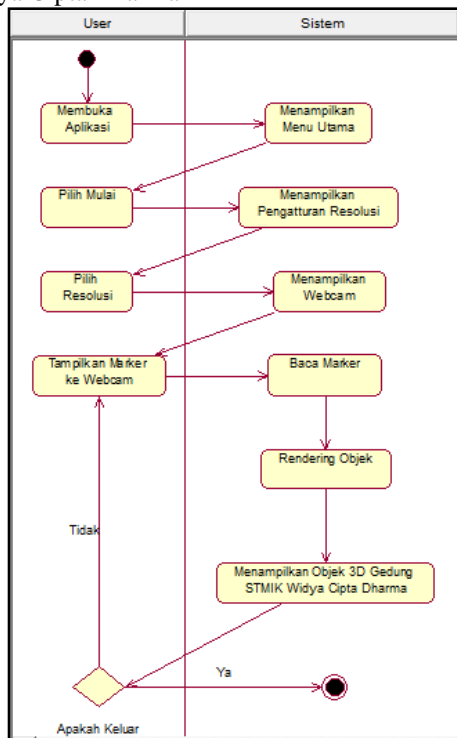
ya Cipta Dharma

| User | Sistem |
|---|---|

Membuka Aplikasi

Menampilkan Menu Utama

Pilih Mulai

Menampilkan Pengatturan Resolusi

Pilih Resolusi

Menampilkan Webcam

Tampilkan Marker ke Webcam

Baca Marker

Rendering Objek

Menampilkan Objek 3D Gedung STMIK Widya Cipta Dharma

Tidak

Ya

Apakah Keluar